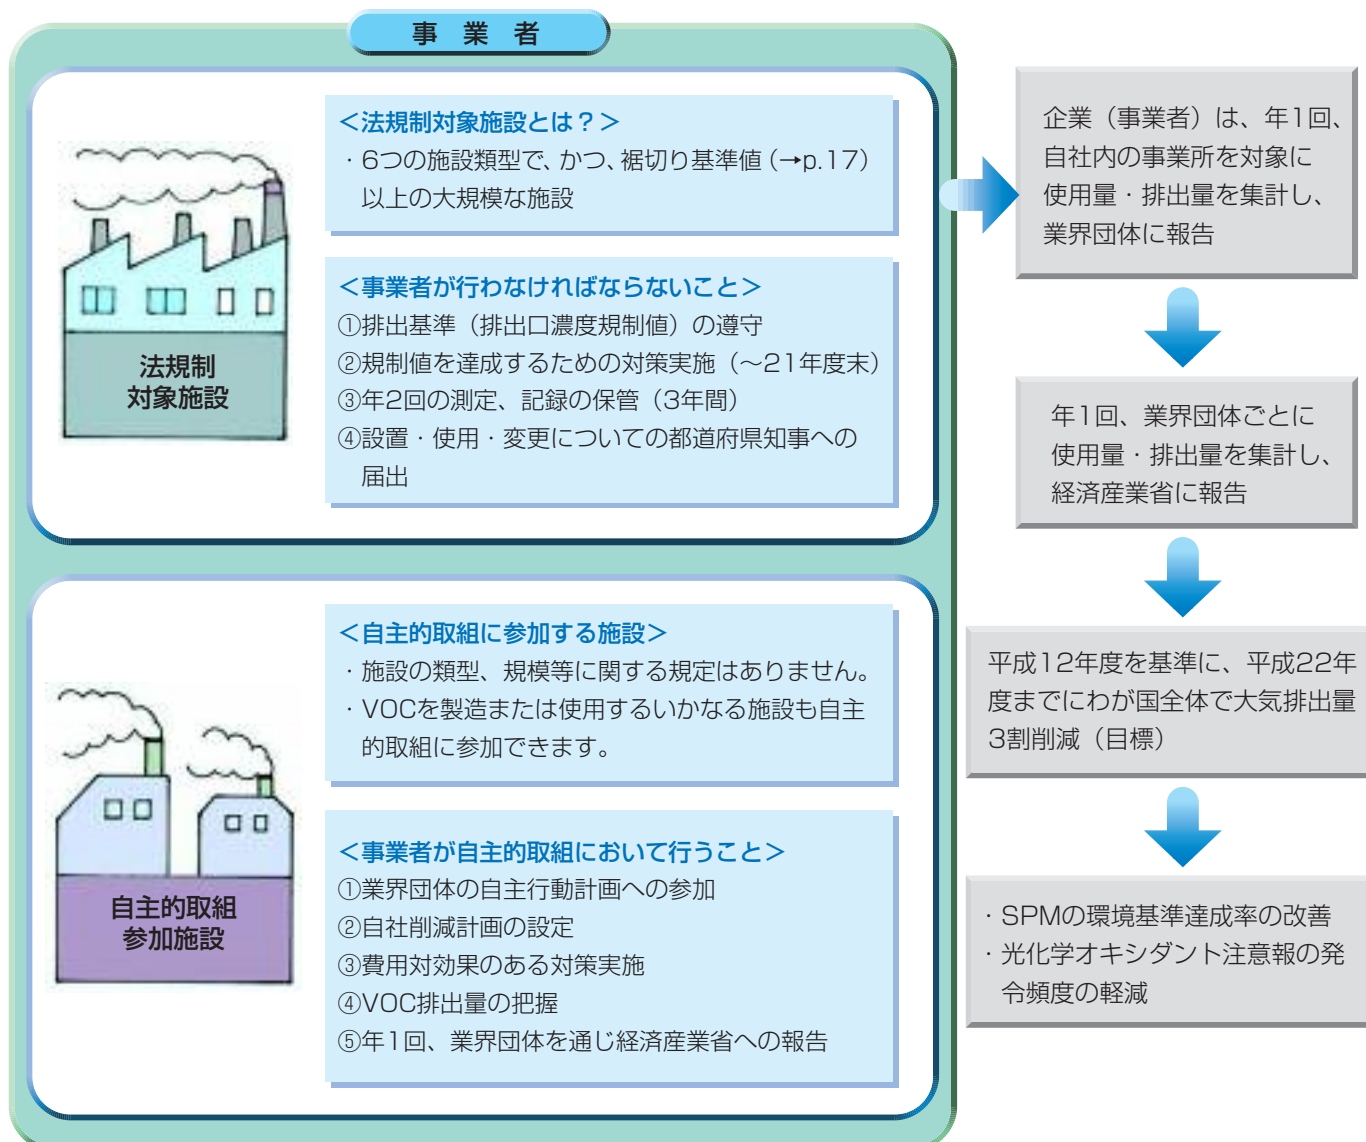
事 業 者

法規制
対象施設

＜法規制対象施設とは？＞
・6つの施設類型で、かつ、裾切り基準値（→p.17）以上の大規模な施設

＜事業者が行わなければならないこと＞
①排出基準（排出口濃度規制値）の遵守
②規制値を達成するための対策実施（～21年度末）
③年2回の測定、記録の保管（3年間）
④設置・使用・変更についての都道府県知事への届出

自主的取組
参加施設

＜自主的取組に参加する施設＞
・施設の類型、規模等に関する規定はありません。
・VOCを製造または使用するいかなる施設も自主的取組に参加できます。

＜事業者が自主的取組において行うこと＞
①業界団体の自主行動計画への参加
②自社削減計画の設定
③費用対効果のある対策実施
④VOC排出量の把握
⑤年1回、業界団体を通じ経済産業省への報告

企業（事業者）は、年1回、自社内の事業所を対象に使用量・排出量を集計し、業界団体に報告

年1回、業界団体ごとに使用量・排出量を集計し、経済産業省に報告

平成12年度を基準に、平成22年度までにわが国全体で大気排出量3割削減（目標）

・SPMの環境基準達成率の改善
・光化学オキシダント注意報の発令頻度の軽減